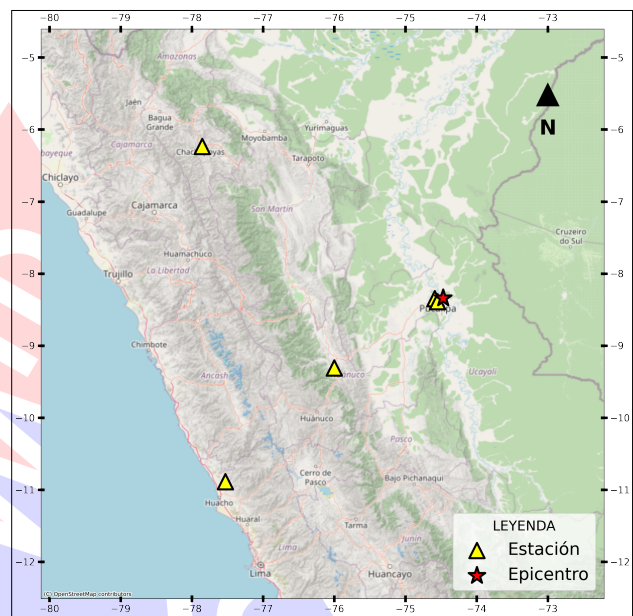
−80 −79 −78 −77 −76 −75 −74 −73

−5
−6
−7
−8
−9
−10
−11
−12

N

Amazonas
Jaén
Bagua Grande
Cajamarca
bayeque
Chiclayo
Chachapoyas
Moyobamba
Yurimaguas
Tarapoto
Guadalupe
Cajamarca
San Martín
Huamachuco
Trujillo
La Libertad
Chimbote
Ancash
Huánuco
Huánuco
Pasco
Cerro de Pasco
Bajo Pichanaqui
Huacho
Huaral
Tarma
Junín
Lima
Lima
Huancayo
Pucallpa
Ucayali
Cruzeiro do Sul

LEYENDA
Estación
Epicentro

(c) OpenStreetMap contributors

−80 −79 −78 −77 −76 −75 −74 −73